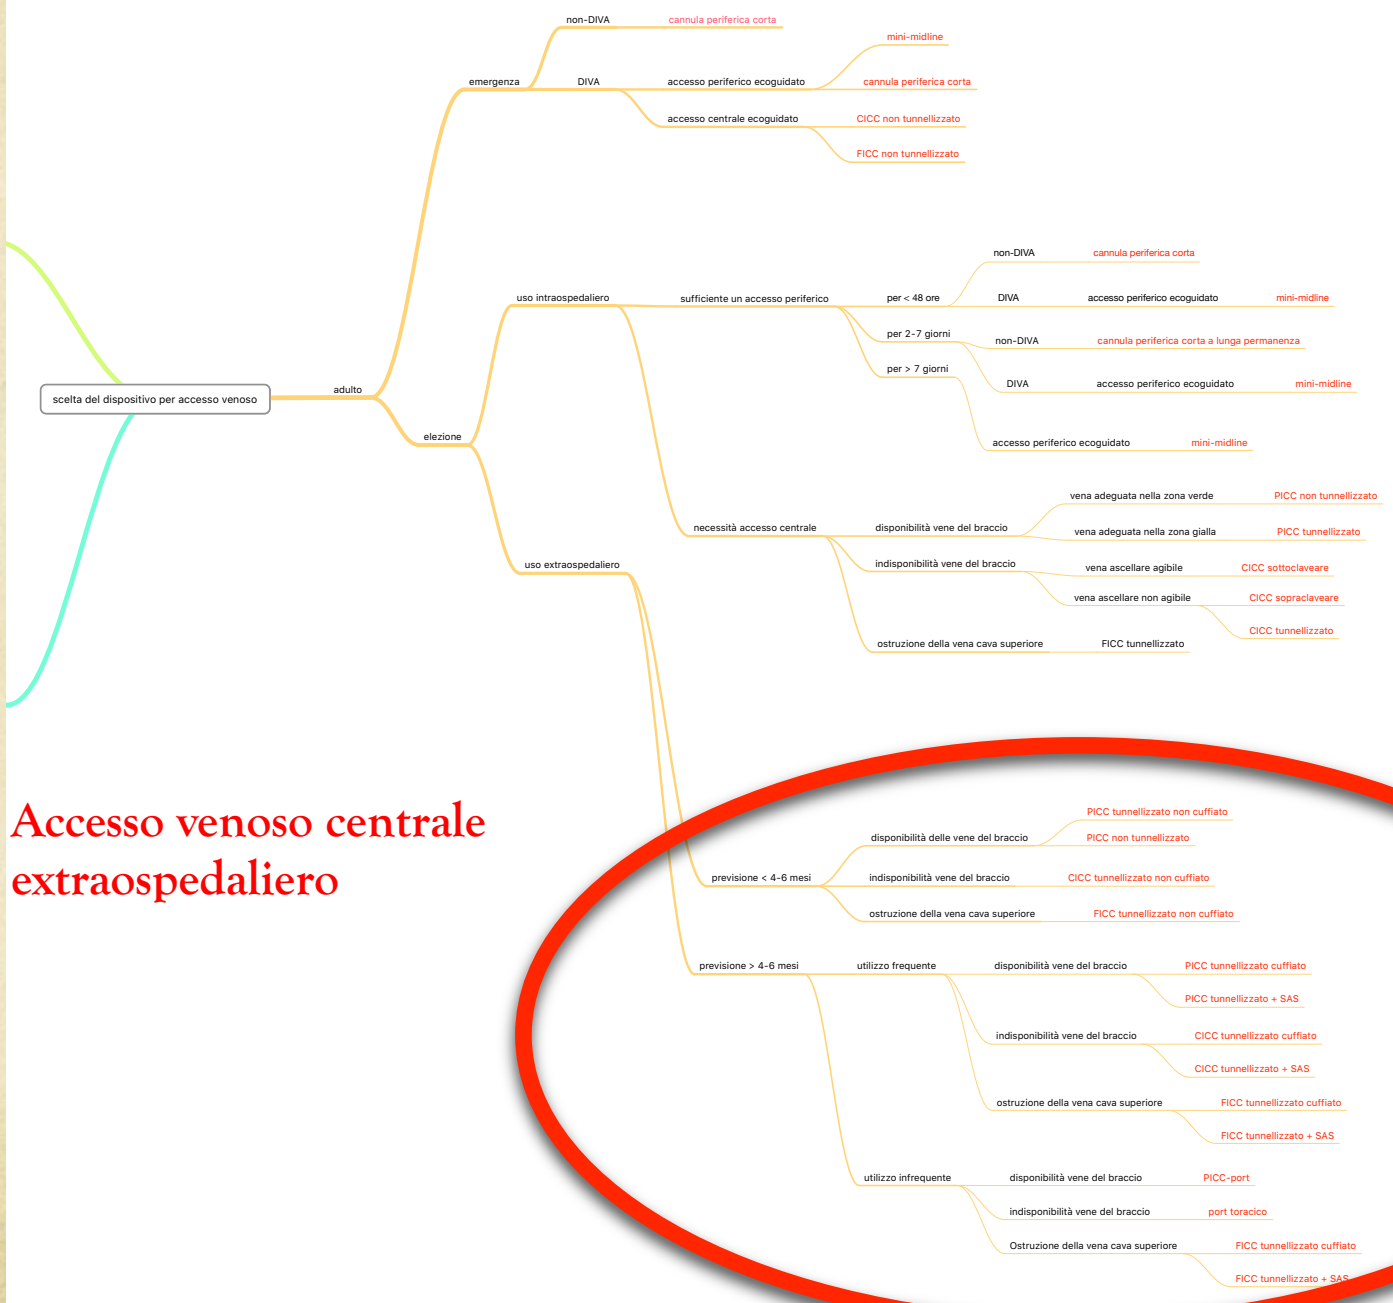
non-DIVA
cannula periferica corta
mini-midline
emergenza
DIVA
accesso periferico ecoguidato
cannula periferica corta
accesso centrale ecoguidato
CICC non tunnellizzato
FICC non tunnellizzato

non-DIVA
cannula periferica corta
uso intraospedaliero
sufficiente un accesso periferico
per < 48 ore
DIVA
accesso periferico ecoguidato
mini-midline
per 2-7 giorni
non-DIVA
cannula periferica corta a lunga permanenza
per > 7 giorni
DIVA
accesso periferico ecoguidato
mini-midline
scelta del dispositivo per accesso venoso
adulto
elezione
accesso periferico ecoguidato
mini-midline

vena adeguata nella zona verde
PICC non tunnellizzato
necessità accesso centrale
disponibilità vene del braccio
vena adeguata nella zona gialla
PICC tunnellizzato
uso extraospedaliero
indisponibilità vene del braccio
vena ascellare agibile
CICC sottoclaveare
vena ascellare non agibile
CICC sopraclaveare
CICC tunnellizzato
ostruzione della vena cava superiore
FICC tunnellizzato

Accesso venoso centrale extraospedaliero

PICC tunnellizzato non cuffiato
disponibilità delle vene del braccio
PICC non tunnellizzato
previsione < 4-6 mesi
indisponibilità vene del braccio
CICC tunnellizzato non cuffiato
ostruzione della vena cava superiore
FICC tunnellizzato non cuffiato

previsione > 4-6 mesi
utilizzo frequente
disponibilità vene del braccio
PICC tunnellizzato cuffiato
PICC tunnellizzato + SAS
indisponibilità vene del braccio
CICC tunnellizzato cuffiato
CICC tunnellizzato + SAS
ostruzione della vena cava superiore
FICC tunnellizzato cuffiato
FICC tunnellizzato + SAS

utilizzo infrequente
disponibilità vene del braccio
PICC-port
indisponibilità vene del braccio
port toracico
Ostruzione della vena cava superiore
FICC tunnellizzato cuffiato
FICC tunnellizzato + SAS